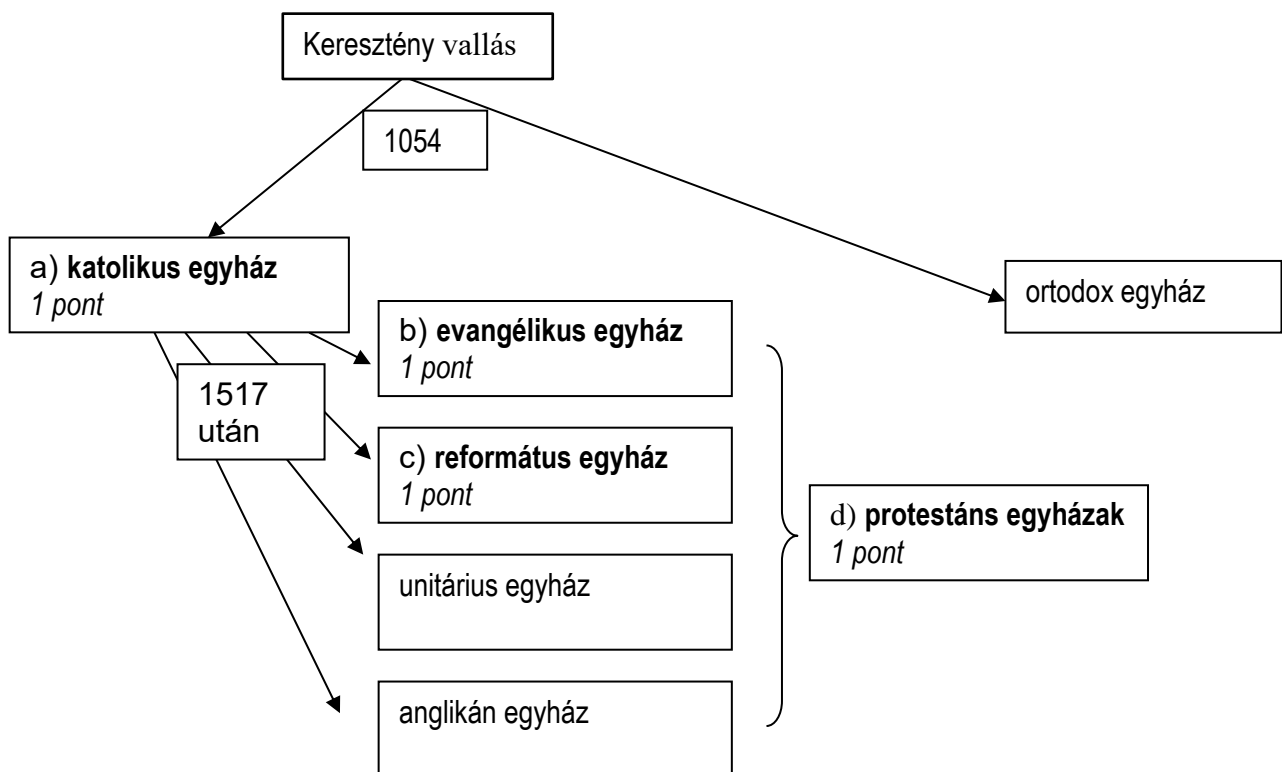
Keresztény vallás

1054

a) **katolikus egyház**
*1 pont*

ortodox egyház

1517 után

b) **evangélikus egyház**
*1 pont*

c) **református egyház**
*1 pont*

unitárius egyház

anglikán egyház

d) **protestáns egyházak**
*1 pont*